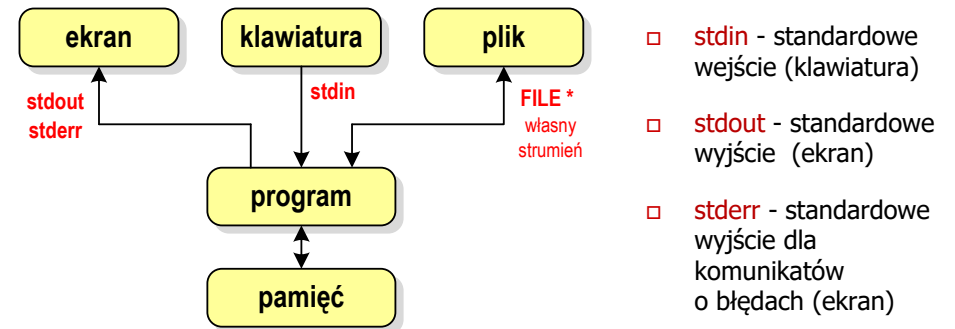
ekran

klawiatura

plik

stdout
stderr

stdin

FILE *
własny
strumień

program

pamięć

stdin - standardowe wejście (klawiatura)

stdout - standardowe wyjście (ekran)

stderr - standardowe wyjście dla komunikatów o błędach (ekran)